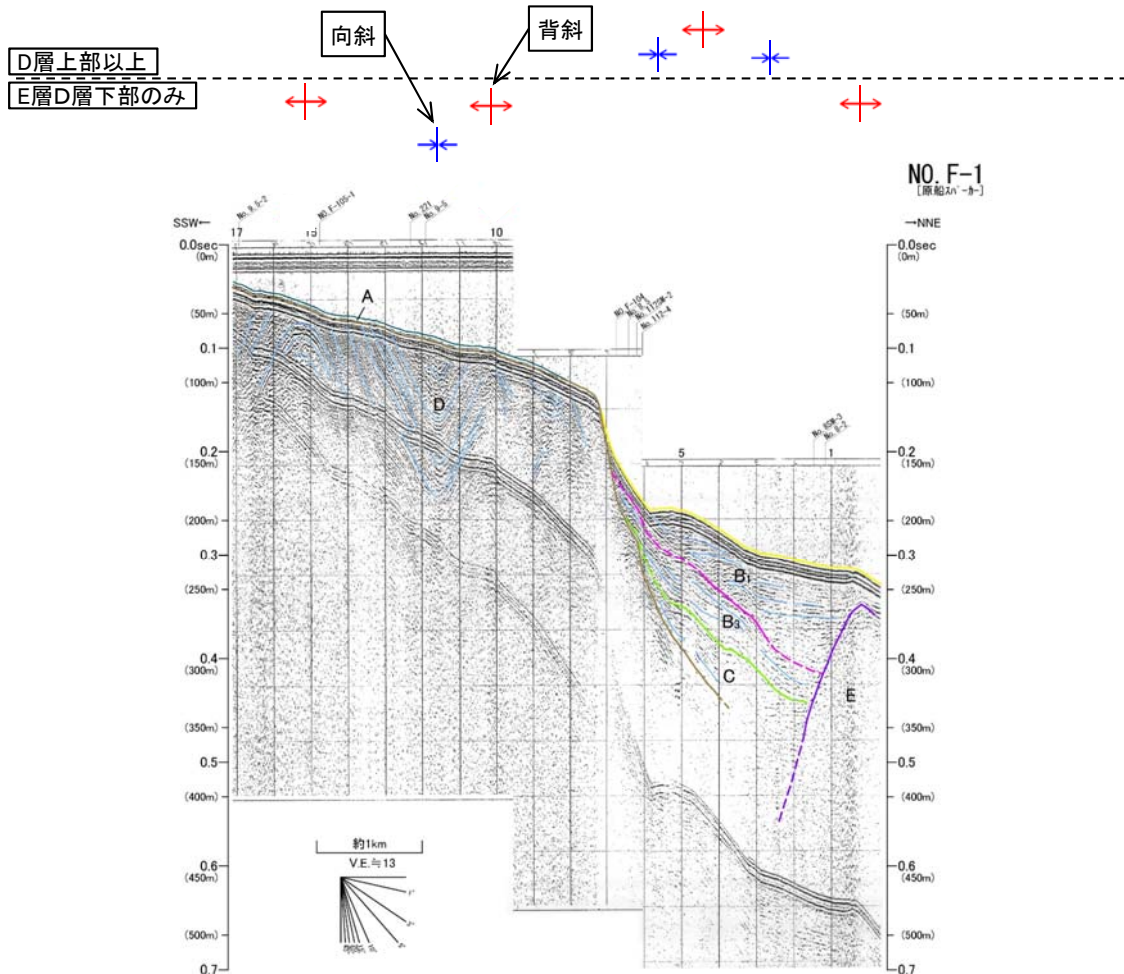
向斜

背斜

D層上部以上

E層D層下部のみ

NO. F-1
[原船スパーカー]

SSW←

→NNE

No. 9.S-2

NO. F-105-1

No. 221
No. 9-5

17

10

No. F-104
No. 112SK-2
No. 112-4

No. 6SK-3
No. 6-2

5

1

0.0sec (0m)

(50m)

0.1

(100m)

0.2 (150m)

(200m)

0.3

(250m)

0.4 (300m)

(350m)

0.5

(400m)

0.6 (450m)

(500m)

0.7

A

D

B1

B3

C

E

約1km

V.E.≒13